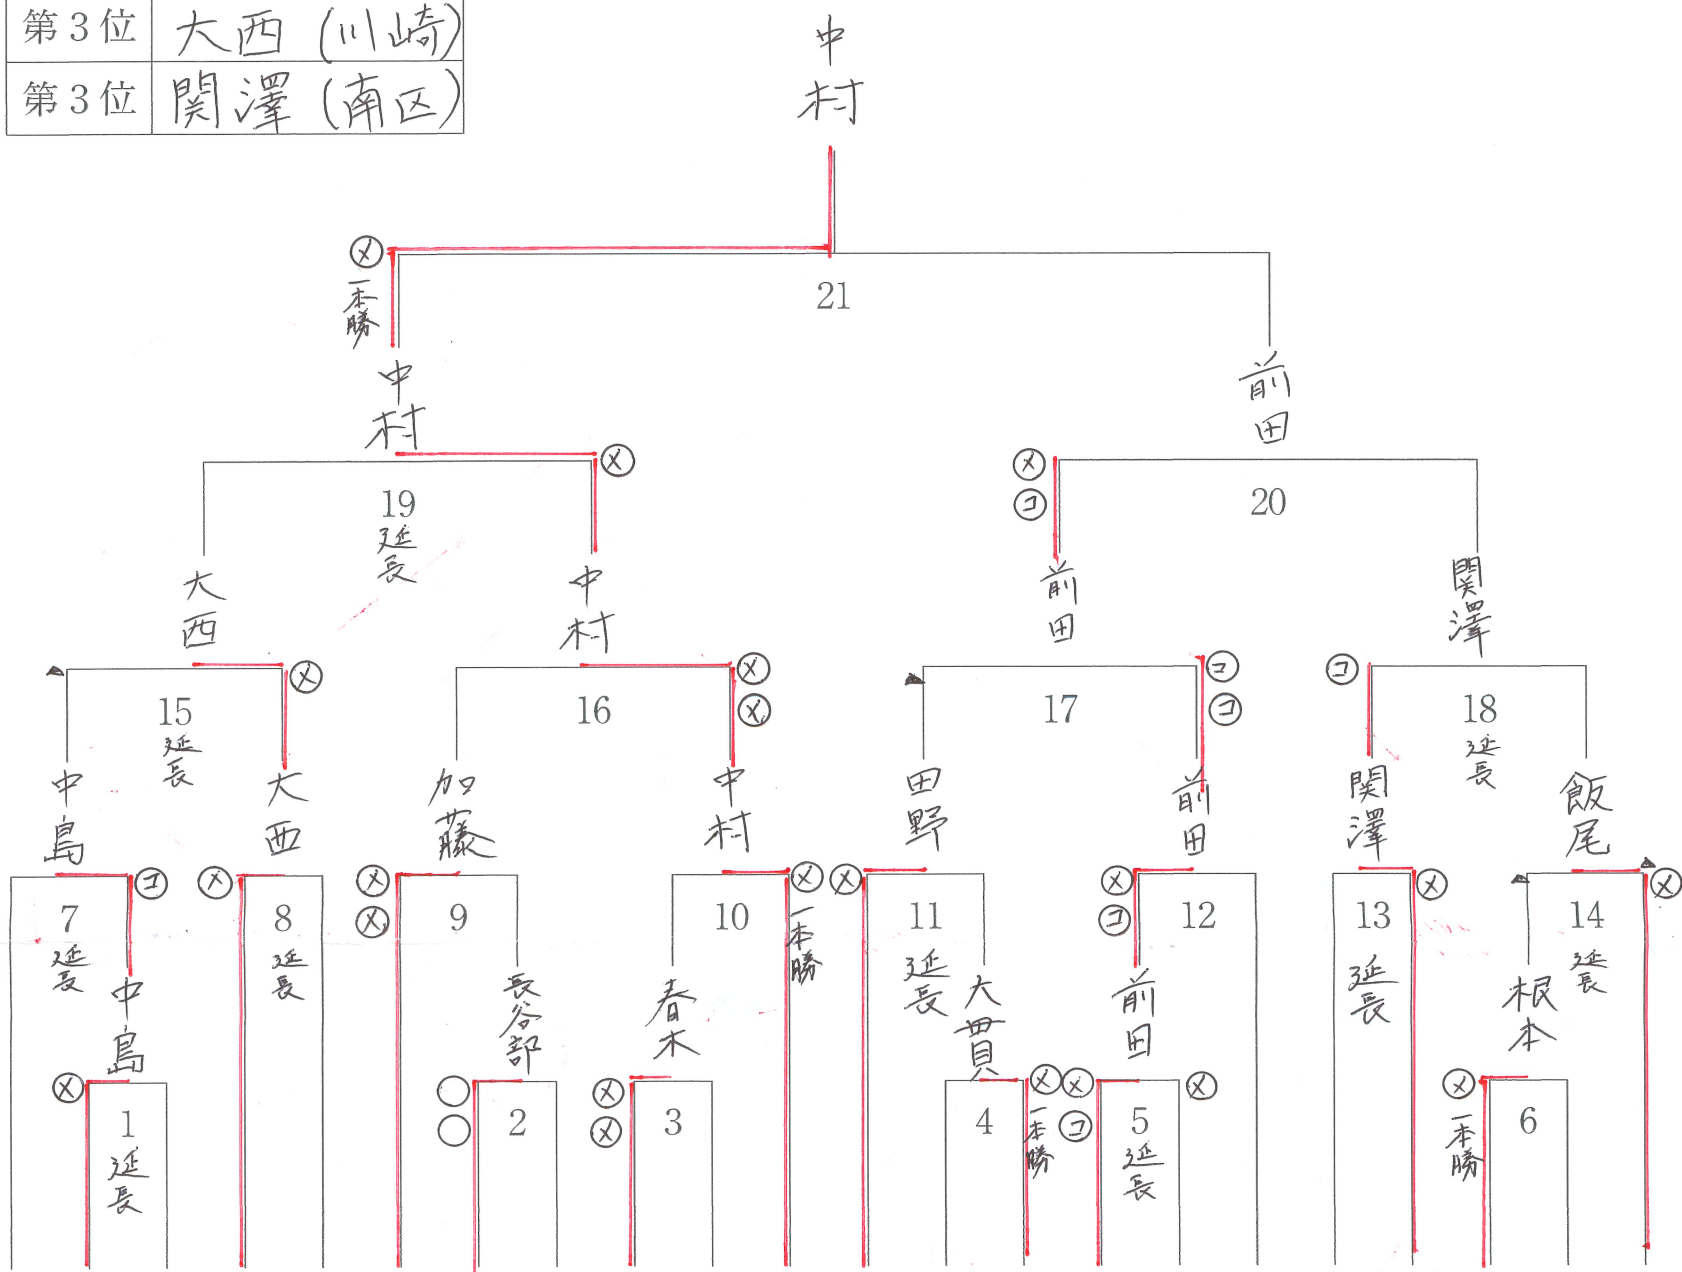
| 第３位 | 大西（川崎） |
|---|---|
| 第３位 | 関澤（南区） |

中村

Ⓧ 一本勝 21

中村 前田

Ⓧ 19 延長 Ⓧ Ⓒ 20

大西 中村 前田 関澤

Ⓧ 15 延長 Ⓧ Ⓧ 16 Ⓒ Ⓒ 17 Ⓒ 18 延長

中島 大西 加藤 中村 田野 前田 関澤 飯尾

Ⓒ Ⓧ 7 延長 8 延長 Ⓧ Ⓧ 9 10 Ⓧ 一本勝 Ⓧ 11 延長 Ⓧ Ⓒ 12 13 延長 Ⓧ 14 延長 Ⓧ

中島 長谷部 春木 大貫 前田 根本

Ⓧ 1 延長 ◯ ◯ 2 Ⓧ Ⓧ 3 4 Ⓧ 一本勝 Ⓧ Ⓒ 5 延長 Ⓧ Ⓧ 一本勝 6